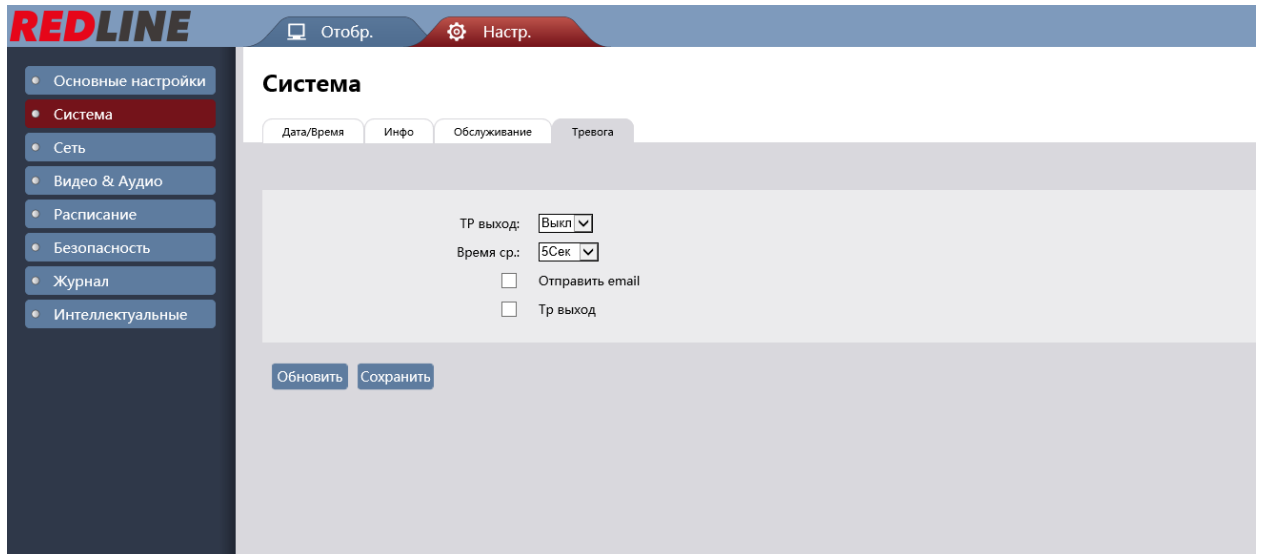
REDLINE

Отобр.

Настр.

Основные настройки

Система

Сеть

Видео & Аудио

Расписание

Безопасность

Журнал

Интеллектуальные

Система

Дата/Время

Инфо

Обслуживание

Тревога

ТР выход: Выкл

Время ср.: 5Сек

Отправить email

Тр выход

Обновить

Сохранить